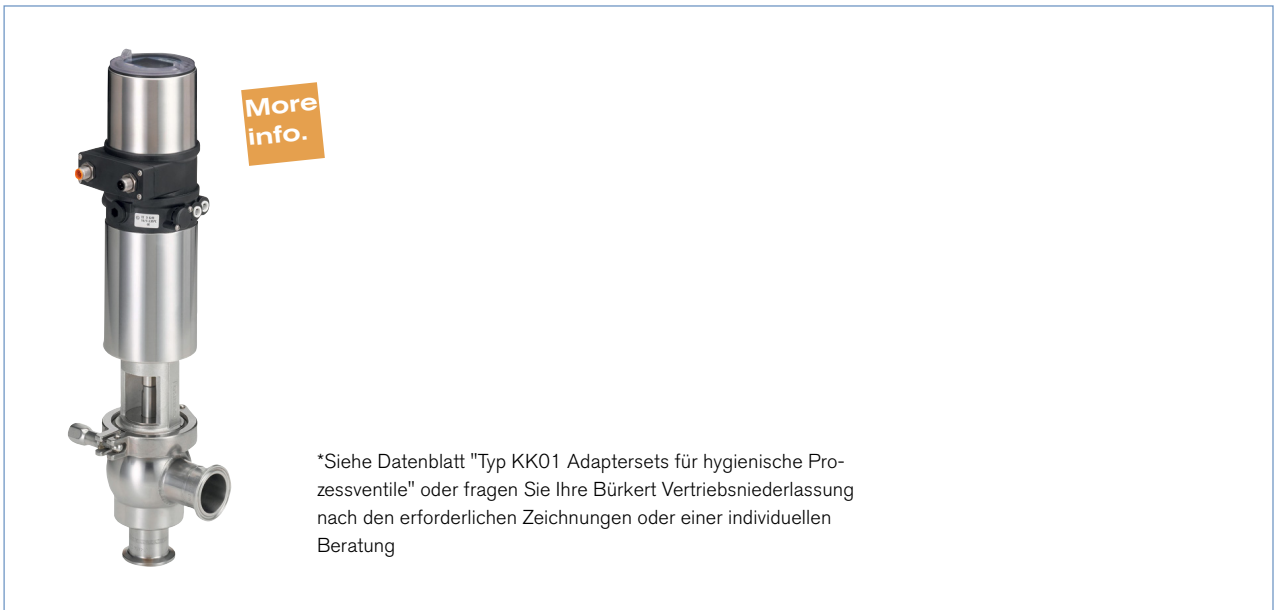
More info.

*Siehe Datenblatt "Typ KK01 Adaptersets für hygienische Prozessventile" oder fragen Sie Ihre Bürkert Vertriebsniederlassung nach den erforderlichen Zeichnungen oder einer individuellen Beratung